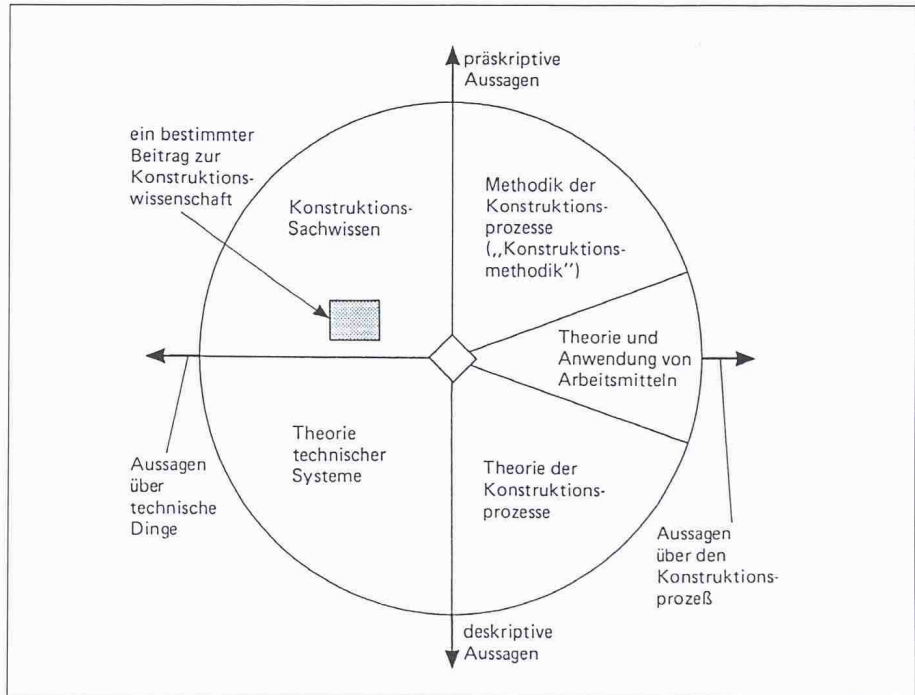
präskriptive Aussagen

ein bestimmter Beitrag zur Konstruktionswissenschaft

Konstruktions-Sachwissen

Methodik der Konstruktionsprozesse („Konstruktionsmethodik")

Theorie und Anwendung von Arbeitsmitteln

Theorie technischer Systeme

Theorie der Konstruktionsprozesse

Aussagen über technische Dinge

Aussagen über den Konstruktionsprozeß

deskriptive Aussagen